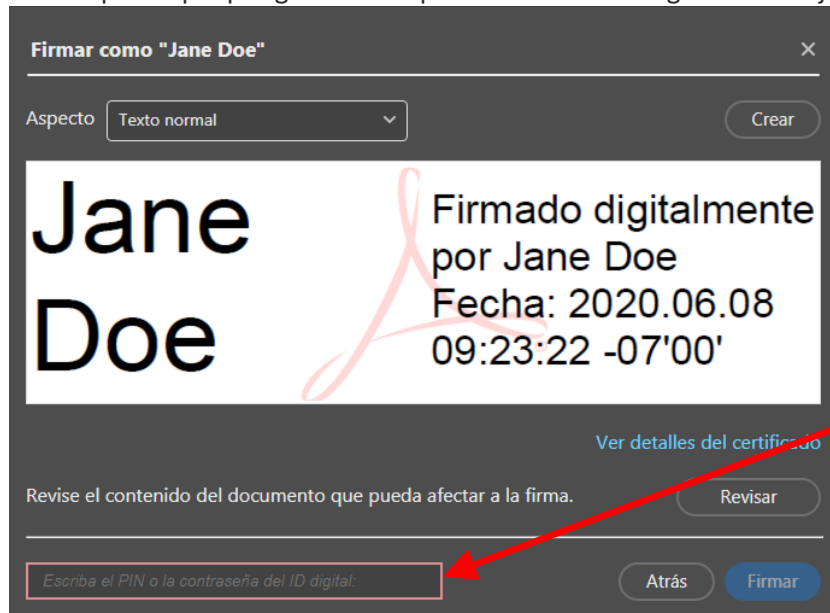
Firmar como "Jane Doe"

×

Aspecto

Texto normal

Crear

Jane Doe

Firmado digitalmente por Jane Doe
Fecha: 2020.06.08 09:23:22 -07'00'

Ver detalles del certificado

Revise el contenido del documento que pueda afectar a la firma.

Revisar

Escriba el PIN o la contraseña del ID digital:

Atrás

Firmar